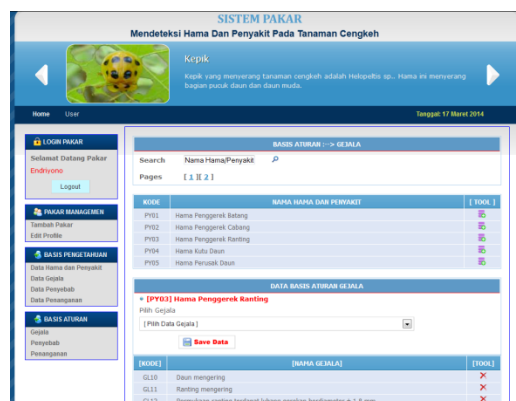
SISTEM PAKAR

Mendeteksi Hama Dan Penyakit Pada Tanaman Cengkeh

Kepik

Kepik yang menyerang tanaman cengkeh adalah Helopeltis sp.. Hama ini menyerang bagian pucuk daun dan daun muda.

Home User

Tanggal: 17 Maret 2014

LOGIN PAKAR

Selamat Datang Pakar

Endriyono

Logout

PAKAR MANAGEMEN

Tambah Pakar

Edit Profile

BASIS PENGETAHUAN

Data Hama dan Penyakit

Data Gejala

Data Penyebab

Data Penanganan

BASIS ATURAN

Gejala

Penyebab

Penanganan

BASIS ATURAN :--> GEJALA

Search Nama Hama/Penyakit

Pages [ 1 ][ 2 ]

| KODE | NAMA HAMA DAN PENYAKIT | [ TOOL ] |
|---|---|---|
| PY01 | Hama Penggerek Batang | |
| PY02 | Hama Penggerek Cabang | |
| PY03 | Hama Penggerek Ranting | |
| PY04 | Hama Kutu Daun | |
| PY05 | Hama Perusak Daun | |

DATA BASIS ATURAN GEJALA

» [PY03] Hama Penggerek Ranting

Pilih Gejala

[ Pilih Data Gejala ]

Save Data

| [KODE] | [NAMA GEJALA] | [TOOL] |
|---|---|---|
| GL10 | Daun mengering | ✕ |
| GL11 | Ranting mengering | ✕ |
| GL12 | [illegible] | ✕ |